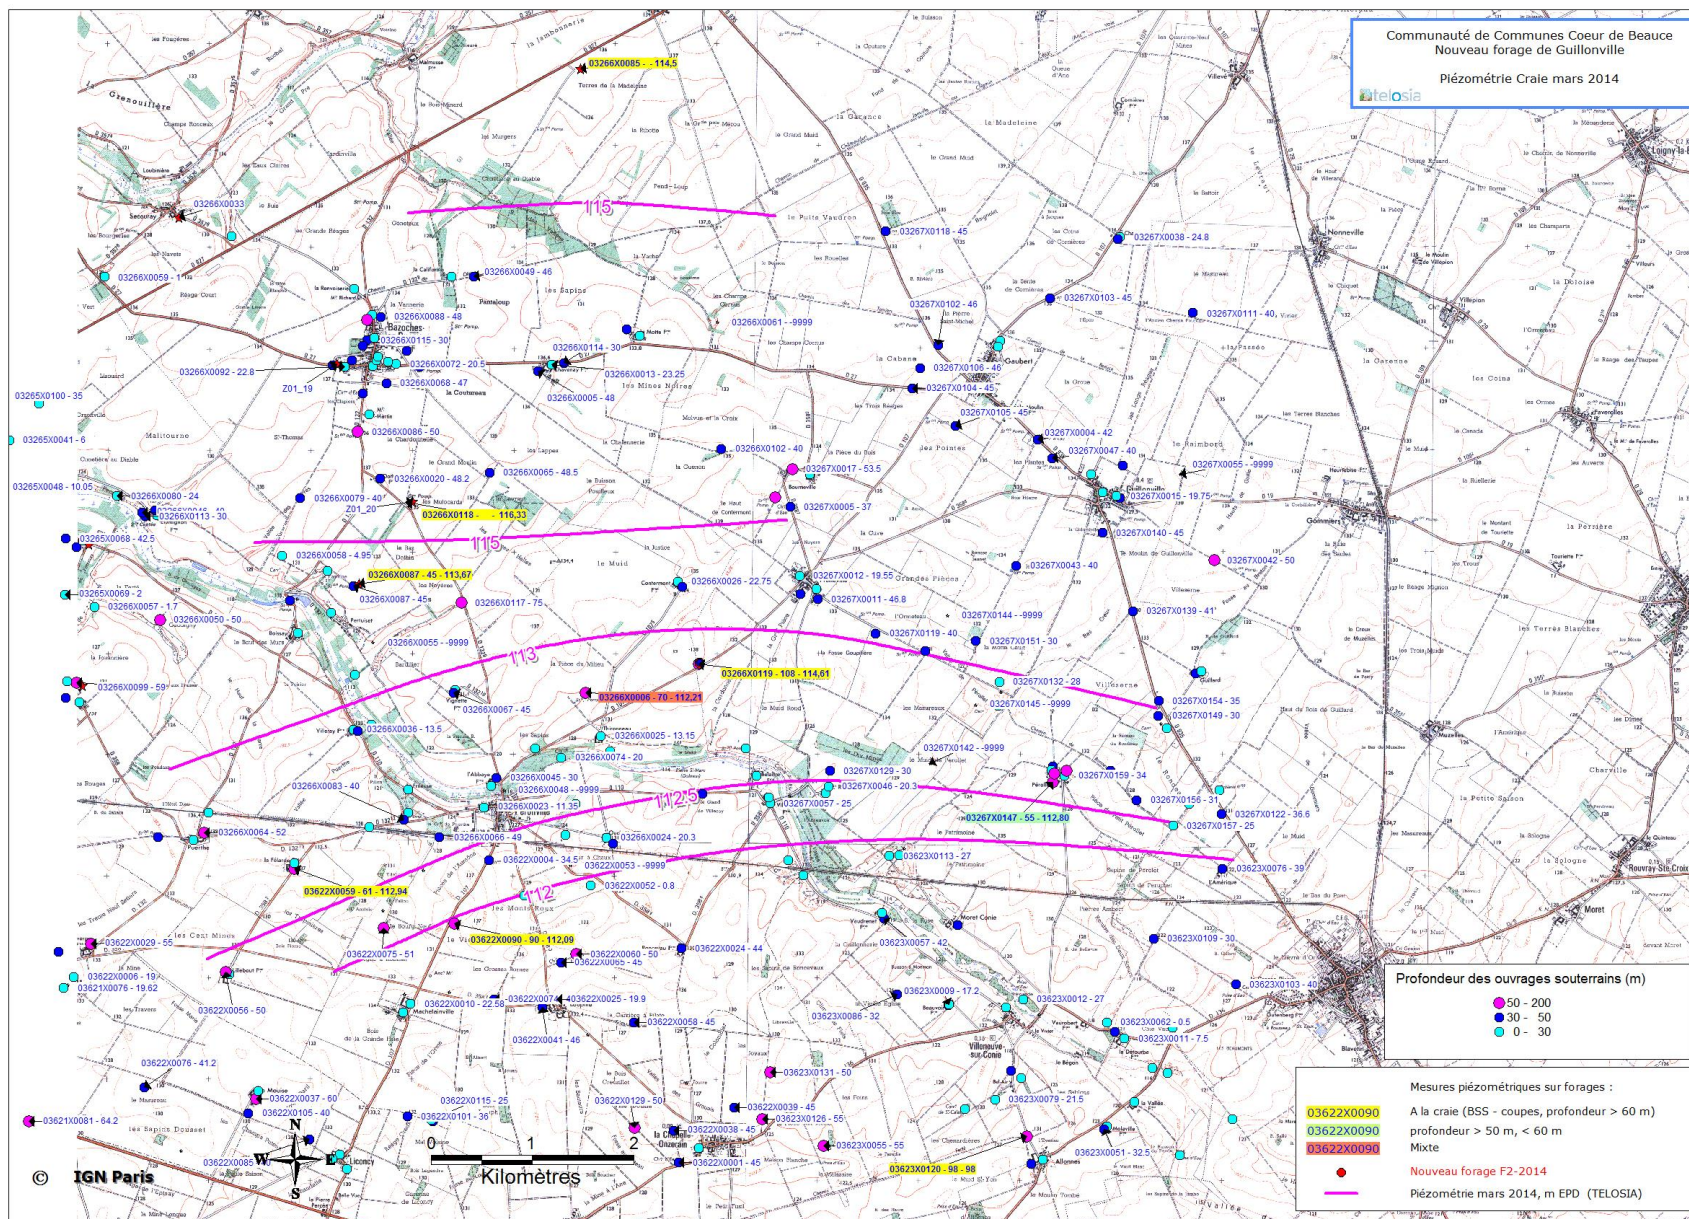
Communauté de Communes Coeur de Beauce
Nouveau forage de Guillonville

Piézométrie Craie mars 2014

telosia

03266X0085 - - 114,5
03266X0033
03266X0059 - 1
03266X0049 - 46
03266X0088 - 48
03266X0115 - 30
03266X0061 - -9999
03266X0114 - 30
03266X0092 - 22.8
03266X0072 - 20.5
03266X0013 - 23.25
03266X0068 - 47
Z01_19
03266X0005 - 48
03265X0100 - 35
03265X0041 - 6
03266X0086 - 50
03266X0102 - 40
03267X0017 - 53.5
03266X0065 - 48.5
03266X0020 - 48.2
03265X0048 - 10.05
03266X0080 - 24
03266X0079 - 40
Z01_20
03266X0118 - - 116,33
03266X0113 - 30
03267X0005 - 37
03265X0068 - 42.5
03266X0058 - 4.95
03266X0087 - 45 - 113,67
03266X0026 - 22.75
03265X0069 - 2
03266X0087 - 45
03266X0117 - 75
03266X0057 - 1.7
03266X0050 - 50
03266X0055 - -9999
03266X0099 - 59
03266X0119 - 108 - 114,61
03266X0006 - 70 - 112,21
03266X0067 - 45
03266X0036 - 13.5
03266X0025 - 13.15
03266X0074 - 20
03266X0045 - 30
03266X0083 - 40
03266X0048 - -9999
03266X0023 - 11.35
03266X0064 - 52
03266X0066 - 49
03266X0024 - 20.3
03622X0004 - 34.5
03622X0053 - -9999
03622X0059 - 61 - 112,94
03622X0052 - 0.8
03622X0090 - 90 - 112,09
03622X0029 - 55
03622X0075 - 51
03622X0024 - 44
03622X0060 - 50
03622X0065 - 45
03622X0006 - 19
03621X0076 - 19.62
03622X0010 - 22.58
03622X0074
03622X0025 - 19.9
03622X0056 - 50
03622X0058 - 45
03622X0041 - 46
03622X0076 - 41.2
03622X0037 - 60
03622X0105 - 40
03622X0115 - 25
03622X0101 - 36
03622X0129 - 50
03622X0039 - 45
03622X0038 - 45
03623X0126 - 55
03621X0081 - 64.2
03623X0055 - 55
03622X0085
03622X0001 - 45
03623X0120 - 98 - 98
03623X0131 - 50
03267X0118 - 45
03267X0038 - 24.8
03267X0102 - 46
03267X0103 - 45
03267X0111 - 40
03267X0106 - 46
03267X0104 - 45
03267X0105 - 45
03267X0004 - 42
03267X0047 - 40
03267X0055 - -9999
03267X0015 - 19.75
03267X0140 - 45
03267X0042 - 50
03267X0012 - 19.55
03267X0011 - 46.8
03267X0043 - 40
03267X0144 - -9999
03267X0139 - 41
03267X0119 - 40
03267X0151 - 30
03267X0132 - 28
03267X0145 - -9999
03267X0154 - 35
03267X0149 - 30
03267X0142 - -9999
03267X0129 - 30
03267X0159 - 34
03267X0046 - 20.3
03267X0057 - 25
03267X0147 - 55 - 112,80
03267X0156 - 31
03267X0122 - 36.6
03267X0157 - 25
03623X0113 - 27
03623X0076 - 39
03623X0057 - 42
03623X0109 - 30
03623X0009 - 17.2
03623X0012 - 27
03623X0086 - 32
03623X0103 - 40
03623X0062 - 0.5
03623X0011 - 7.5
03623X0079 - 21.5
03623X0051 - 32.5

115
115
113
112,5
112

Profondeur des ouvrages souterrains (m)
50 - 200
30 - 50
0 - 30

Mesures piézométriques sur forages :
03622X0090 A la craie (BSS - coupes, profondeur > 60 m)
03622X0090 profondeur > 50 m, < 60 m
03622X0090 Mixte
Nouveau forage F2-2014
Piézométrie mars 2014, m EPD (TELOSIA)

0 1 2
Kilomètres

N
W E
S

© IGN Paris